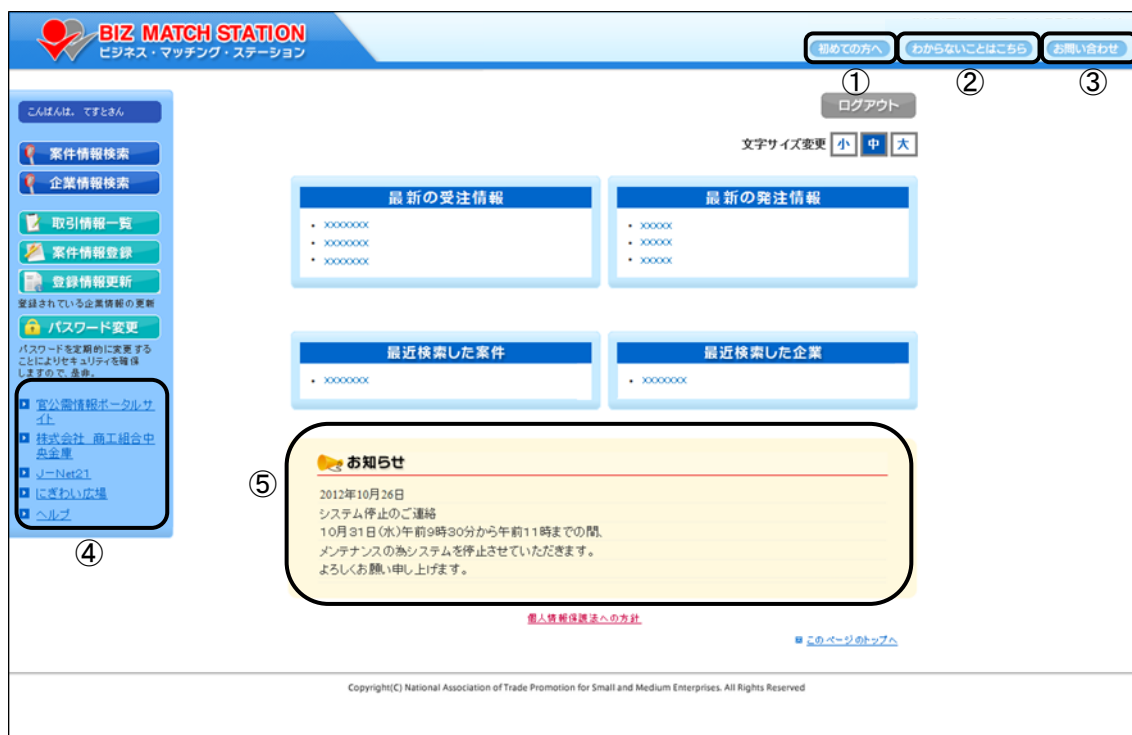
BIZ MATCH STATION
ビジネス・マッチング・ステーション

初めての方へ
①
わからないことはこちら
②
お問い合わせ
③

こんばんは。てすとさん

案件情報検索
企業情報検索
取引情報一覧
案件情報登録
登録情報更新
登録されている企業情報の更新
パスワード変更
パスワードを定期的に変更することによりセキュリティを確保しますので、是非。

官公需情報ポータルサイト
株式会社 商工組合中央金庫
J-Net21
にぎわい広場
ヘルプ
④

ログアウト

文字サイズ変更 小 中 大

最新の受注情報
- xxxxxxx
- xxxxxxx
- xxxxxxx

最新の発注情報
- xxxxx
- xxxxx
- xxxxx

最近検索した案件
- xxxxxxx

最近検索した企業
- xxxxxxx

⑤

お知らせ
2012年10月26日
システム停止のご連絡
10月31日(水)午前9時30分から午前11時までの間、
メンテナンスの為システムを停止させていただきます。
よろしくお願い申し上げます。

個人情報保護法への方針

このページのトップへ

Copyright(C) National Association of Trade Promotion for Small and Medium Enterprises. All Rights Reserved